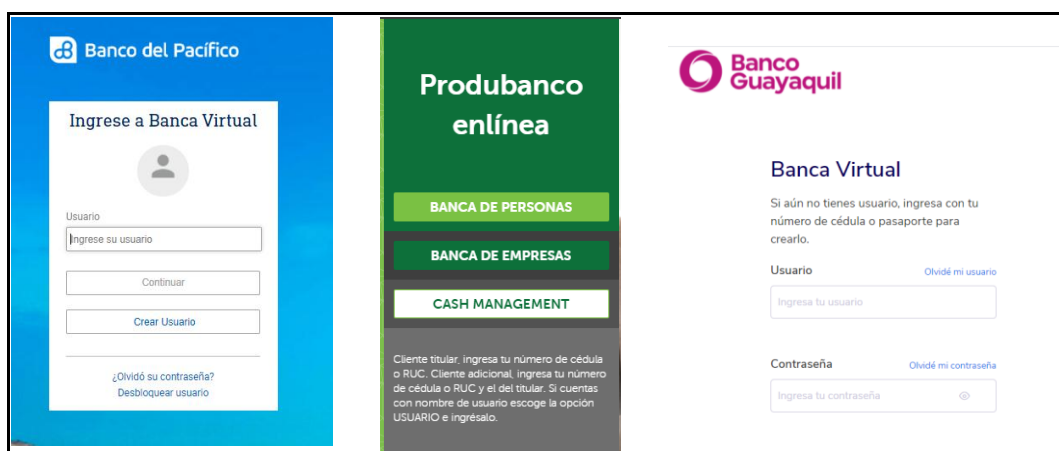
Banco del Pacífico

Ingrese a Banca Virtual

Usuario

Ingrese su usuario

Continuar

Crear Usuario

¿Olvidó su contraseña?
Desbloquear usuario

Produbanco enlínea

BANCA DE PERSONAS

BANCA DE EMPRESAS

CASH MANAGEMENT

Cliente titular, ingresa tu número de cédula o RUC. Cliente adicional, ingresa tu número de cédula o RUC y el del titular. Si cuentas con nombre de usuario escoge la opción USUARIO e ingrésalo.

Banco Guayaquil

Banca Virtual

Si aún no tienes usuario, ingresa con tu número de cédula o pasaporte para crearlo.

Usuario

Olvidé mi usuario

Ingresa tu usuario

Contraseña

Olvidé mi contraseña

Ingresa tu contraseña